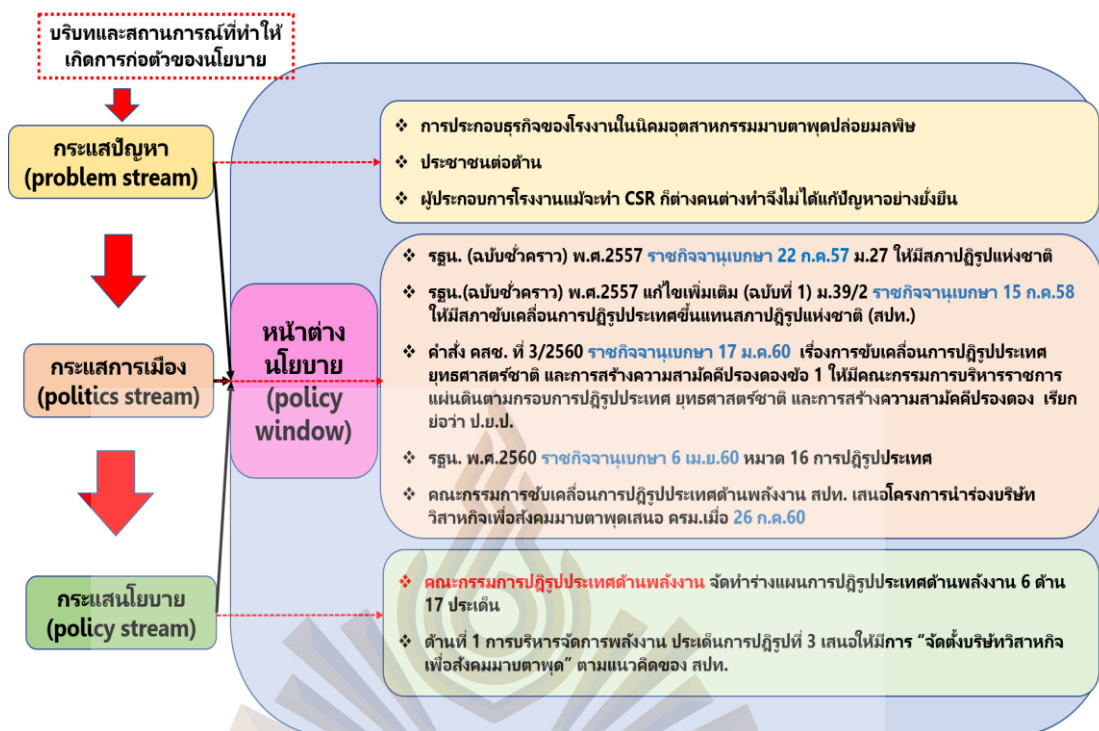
บริบทและสถานการณ์ที่ทำให้เกิดการก่อตัวของนโยบาย

กระแสปัญหา (problem stream)

กระแสการเมือง (politics stream)

กระแสนโยบาย (policy stream)

หน้าต่างนโยบาย (policy window)

❖ การประกอบธุรกิจของโรงงานในนิคมอุตสาหกรรมมาบตาพุดปล่อยมลพิษ

❖ ประชาชนต่อต้าน

❖ ผู้ประกอบการโรงงานแม้จะทำ CSR ก็ต่างคนต่างทำจึงไม่ได้แก้ปัญหาอย่างยั่งยืน

❖ รธน. (ฉบับชั่วคราว) พ.ศ.2557 ราชกิจจานุเบกษา 22 ก.ค.57 ม.27 ให้มีสภาปฏิรูปแห่งชาติ

❖ รธน.(ฉบับชั่วคราว) พ.ศ.2557 แก้ไขเพิ่มเติม (ฉบับที่ 1) ม.39/2 ราชกิจจานุเบกษา 15 ก.ค.58 ให้มีสภาขับเคลื่อนการปฏิรูปประเทศขึ้นแทนสภาปฏิรูปแห่งชาติ (สปท.)

❖ คำสั่ง คสช. ที่ 3/2560 ราชกิจจานุเบกษา 17 ม.ค.60 เรื่องการขับเคลื่อนการปฏิรูปประเทศ ยุทธศาสตร์ชาติ และการสร้างความสามัคคีปรองดองข้อ 1 ให้มีคณะกรรมการบริหารราชการแผ่นดินตามกรอบการปฏิรูปประเทศ ยุทธศาสตร์ชาติ และการสร้างความสามัคคีปรองดอง เรียกย่อว่า ป.ย.ป.

❖ รธน. พ.ศ.2560 ราชกิจจานุเบกษา 6 เม.ย.60 หมวด 16 การปฏิรูปประเทศ

❖ คณะกรรมการขับเคลื่อนการปฏิรูปประเทศด้านพลังงาน สปท. เสนอโครงการนำร่องบริษัทวิสาหกิจเพื่อสังคมมาบตาพุดเสนอ ครม.เมื่อ 26 ก.ค.60

❖ คณะกรรมการปฏิรูปประเทศด้านพลังงาน จัดทำร่างแผนการปฏิรูปประเทศด้านพลังงาน 6 ด้าน 17 ประเด็น

❖ ด้านที่ 1 การบริหารจัดการพลังงาน ประเด็นการปฏิรูปที่ 3 เสนอให้มีการ "จัดตั้งบริษัทวิสาหกิจเพื่อสังคมมาบตาพุด" ตามแนวคิดของ สปท.